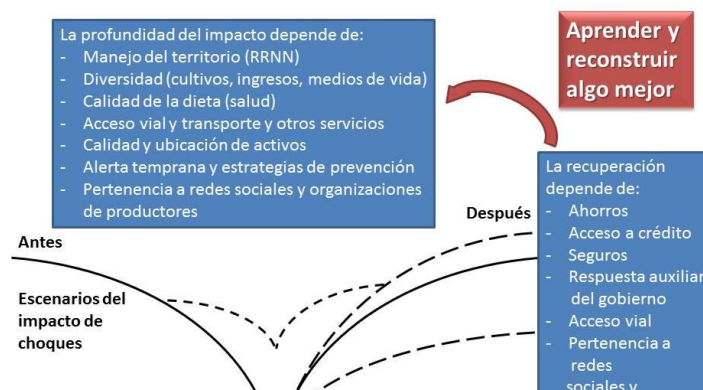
La profundidad del impacto depende de:
- Manejo del territorio (RRNN)
- Diversidad (cultivos, ingresos, medios de vida)
- Calidad de la dieta (salud)
- Acceso vial y transporte y otros servicios
- Calidad y ubicación de activos
- Alerta temprana y estrategias de prevención
- Pertenencia a redes sociales y organizaciones de productores

Aprender y reconstruir algo mejor

La recuperación depende de:
- Ahorros
- Acceso a crédito
- Seguros
- Respuesta auxiliar del gobierno
- Acceso vial
- Pertenencia a redes sociales y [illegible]

Después

Antes

Escenarios del impacto de choques